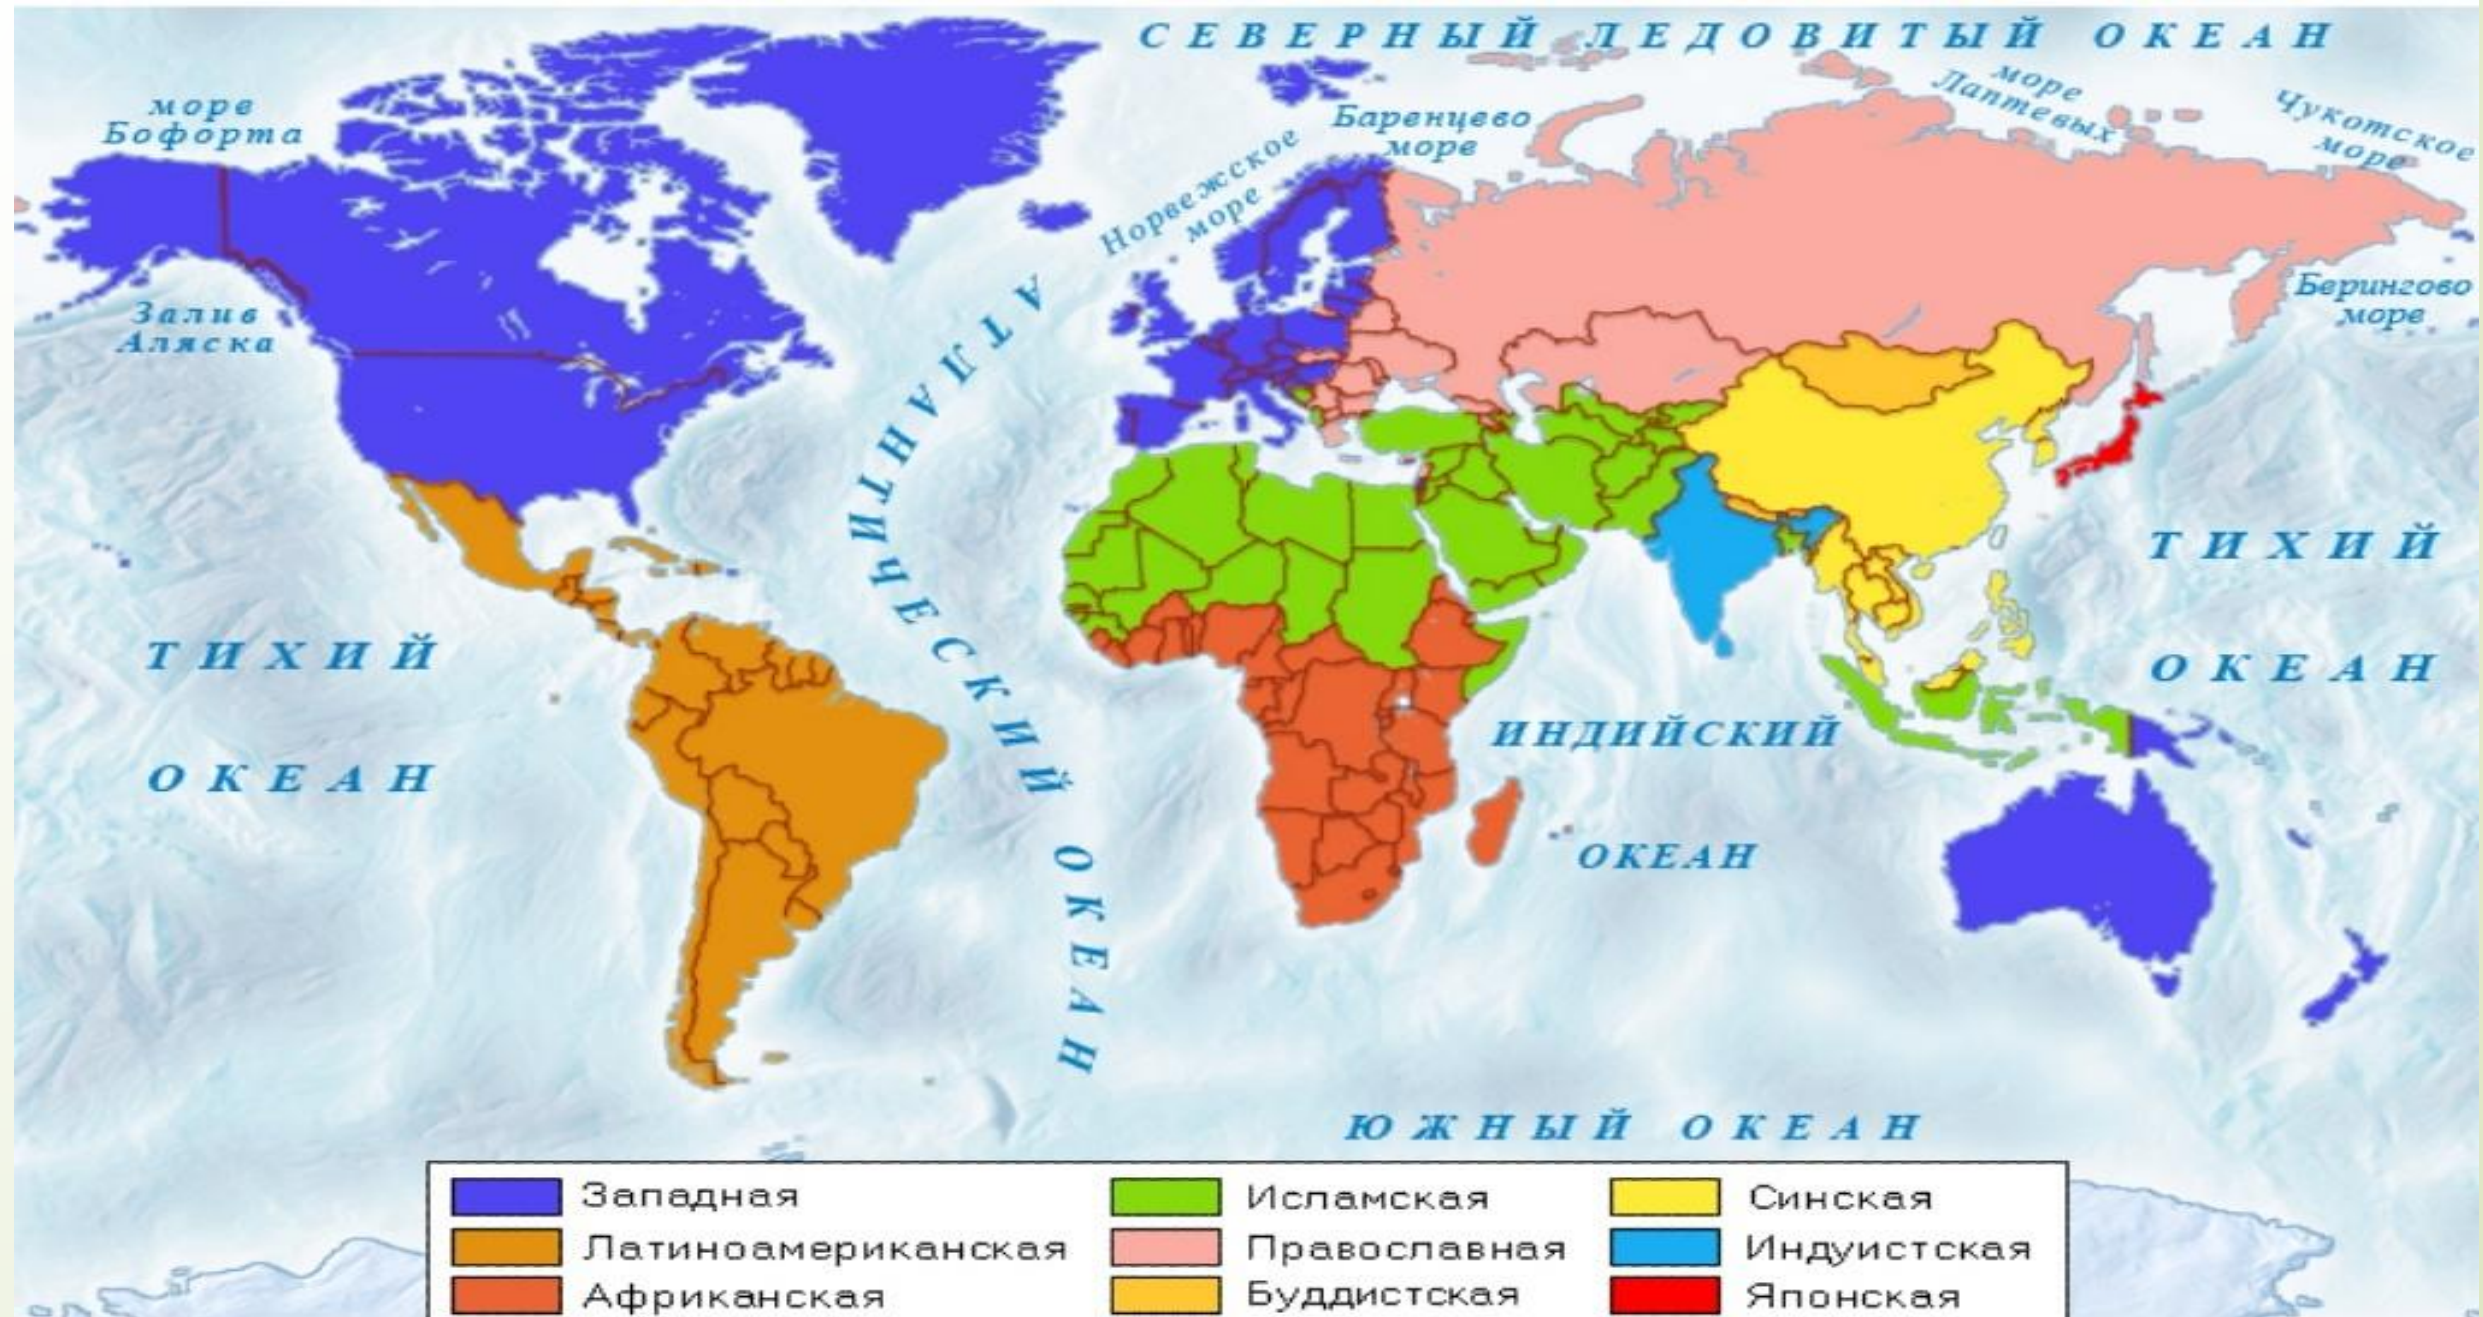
СЕВЕРНЫЙ ЛЕДОВИТЫЙ ОКЕАН

море Бофорта

Норвежское море

Баренцево море

море Лаптевых

Чукотское море

Залив Аляска

Берингово море

АТЛАНТИЧЕСКИЙ ОКЕАН

ТИХИЙ ОКЕАН

ТИХИЙ ОКЕАН

ИНДИЙСКИЙ ОКЕАН

ЮЖНЫЙ ОКЕАН

| | | |
|---|---|---|
| Западная | Исламская | Синская |
| Латиноамериканская | Православная | Индуистская |
| Африканская | Буддистская | Японская |